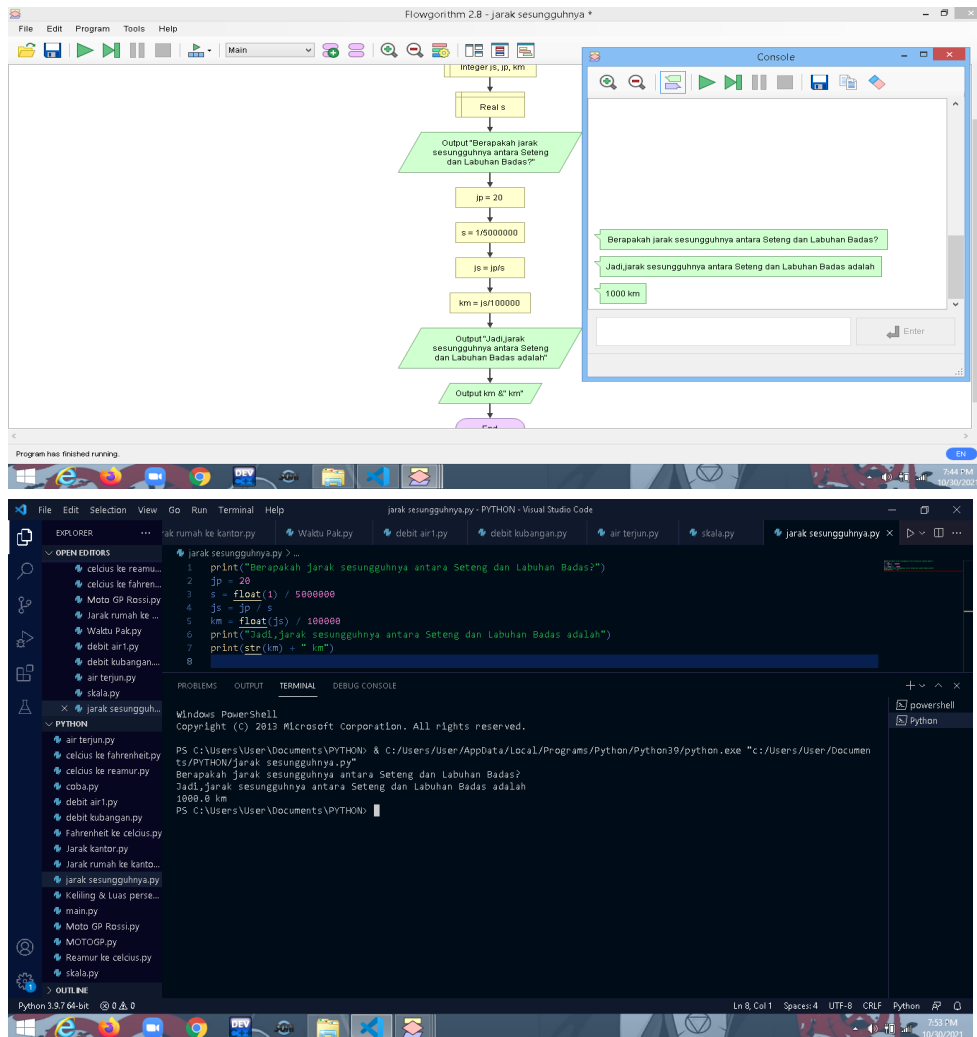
Flowgorithm 2.8 - jarak sesungguhnya *

File Edit Program Tools Help

Main

Integer js, jp, km

Real s

Output "Berapakah jarak sesungguhnya antara Seteng dan Labuhan Badas?"

jp = 20

s = 1/5000000

js = jp/s

km = js/100000

Output "Jadi,jarak sesungguhnya antara Seteng dan Labuhan Badas adalah"

Output km &" km"

End

Console

Berapakah jarak sesungguhnya antara Seteng dan Labuhan Badas?

Jadi,jarak sesungguhnya antara Seteng dan Labuhan Badas adalah

1000 km

Enter

Program has finished running.

EN

7:44 PM
10/30/2021

File Edit Selection View Go Run Terminal Help jarak sesungguhnya.py - PYTHON - Visual Studio Code

EXPLORER ...

OPEN EDITORS

celcius ke reamu...
celcius ke fahren...
Moto GP Rossi.py
Jarak rumah ke ...
Waktu Pak.py
debit air1.py
debit kubangan....
air terjun.py
skala.py
× jarak sesungguh...

PYTHON

air terjun.py
celcius ke fahrenheit.py
celcius ke reamur.py
coba.py
debit air1.py
debit kubangan.py
Fahrenheit ke celcius.py
Jarak kantor.py
Jarak rumah ke kanto...
jarak sesungguhnya.py
Keliling & Luas perse...
main.py
Moto GP Rossi.py
MOTOGP.py
Reamur ke celcius.py
skala.py

OUTLINE

ak rumah ke kantor.py Waktu Pak.py debit air1.py debit kubangan.py air terjun.py skala.py jarak sesungguhnya.py ×

jarak sesungguhnya.py > ...

1 print("Berapakah jarak sesungguhnya antara Seteng dan Labuhan Badas?")
2 jp = 20
3 s = float(1) / 5000000
4 js = jp / s
5 km = float(js) / 100000
6 print("Jadi,jarak sesungguhnya antara Seteng dan Labuhan Badas adalah")
7 print(str(km) + " km")
8

PROBLEMS OUTPUT TERMINAL DEBUG CONSOLE

powershell
Python

Windows PowerShell
Copyright (C) 2013 Microsoft Corporation. All rights reserved.

PS C:\Users\User\Documents\PYTHON> & C:/Users/User/AppData/Local/Programs/Python/Python39/python.exe "c:/Users/User/Documents/PYTHON/jarak sesungguhnya.py"
Berapakah jarak sesungguhnya antara Seteng dan Labuhan Badas?
Jadi,jarak sesungguhnya antara Seteng dan Labuhan Badas adalah
1000.0 km
PS C:\Users\User\Documents\PYTHON>

Python 3.9.7 64-bit ⊗ 0 ⚠ 0 Ln 8, Col 1 Spaces: 4 UTF-8 CRLF Python

7:53 PM
10/30/2021